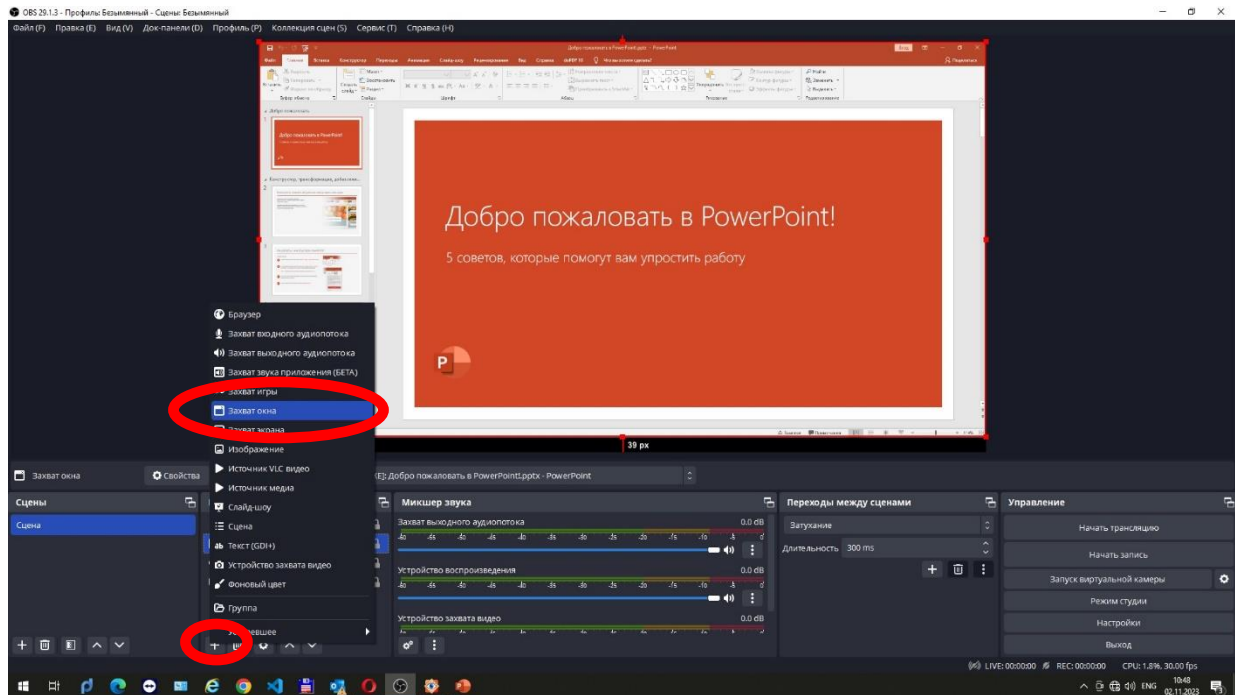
OBS 29.1.3 - Профиль: Безымянный - Сцены: Безымянный

Файл (F) Правка (E) Вид (V) Док-панели (D) Профиль (P) Коллекция сцен (S) Сервис (T) Справка (H)

Добро пожаловать в PowerPoint!

5 советов, которые помогут вам упростить работу

39 px

Браузер
Захват входного аудиопотока
Захват выходного аудиопотока
Захват звука приложения (БЕТА)
Захват игры
Захват окна
Захват экрана
Изображение
Источник VLC видео
Источник медиа
Слайд-шоу
Сцена
Текст (GDI+)
Устройство захвата видео
Фоновый цвет
Группа
Устаревшее

Захват окна
Свойства
[E]: Добро пожаловать в PowerPoint1.pptx - PowerPoint

Сцены
Сцена

Микшер звука
Захват выходного аудиопотока 0.0 dB
Устройство воспроизведения 0.0 dB
Устройство захвата видео 0.0 dB

Переходы между сценами
Затухание
Длительность 300 ms

Управление
Начать трансляцию
Начать запись
Запуск виртуальной камеры
Режим студии
Настройки
Выход

LIVE: 00:00:00 REC: 00:00:00 CPU: 1.8%, 30.00 fps

ENG 10:48 02.11.2023